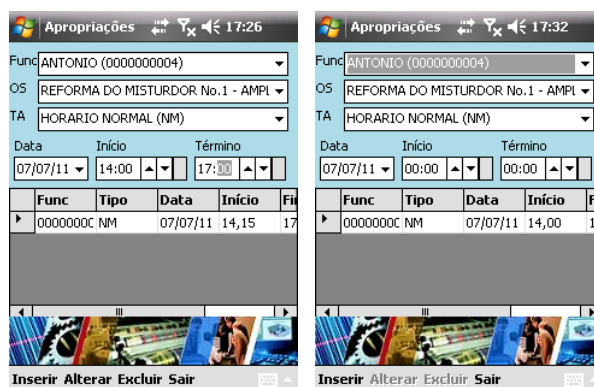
Apropriações 17:26

Func ANTONIO (0000000004)
OS REFORMA DO MISTURDOR No.1 - AMPL
TA HORARIO NORMAL (NM)
Data 07/07/11
Início 14:00
Término 17:00

| | Func | Tipo | Data | Início | Fi |
|---|---|---|---|---|---|
| ▸ | 0000000C | NM | 07/07/11 | 14,15 | 17 |

Inserir Alterar Excluir Sair

Apropriações 17:32

Func ANTONIO (0000000004)
OS REFORMA DO MISTURDOR No.1 - AMPL
TA HORARIO NORMAL (NM)
Data 07/07/11
Início 00:00
Término 00:00

| | Func | Tipo | Data | Início | F |
|---|---|---|---|---|---|
| ▸ | 0000000C | NM | 07/07/11 | 14,00 | 1 |

Inserir Alterar Excluir Sair